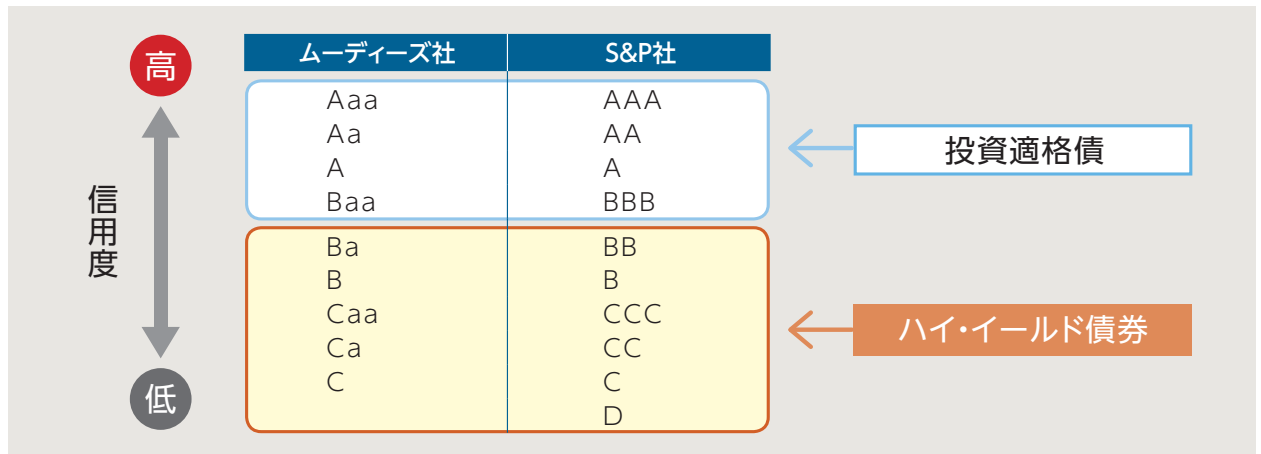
高

信用度

低

| ムーディーズ社 | S&P社 |
|---|---|
| Aaa | AAA |
| Aa | AA |
| A | A |
| Baa | BBB |
| Ba | BB |
| B | B |
| Caa | CCC |
| Ca | CC |
| C | C |
| | D |

投資適格債

ハイ・イールド債券